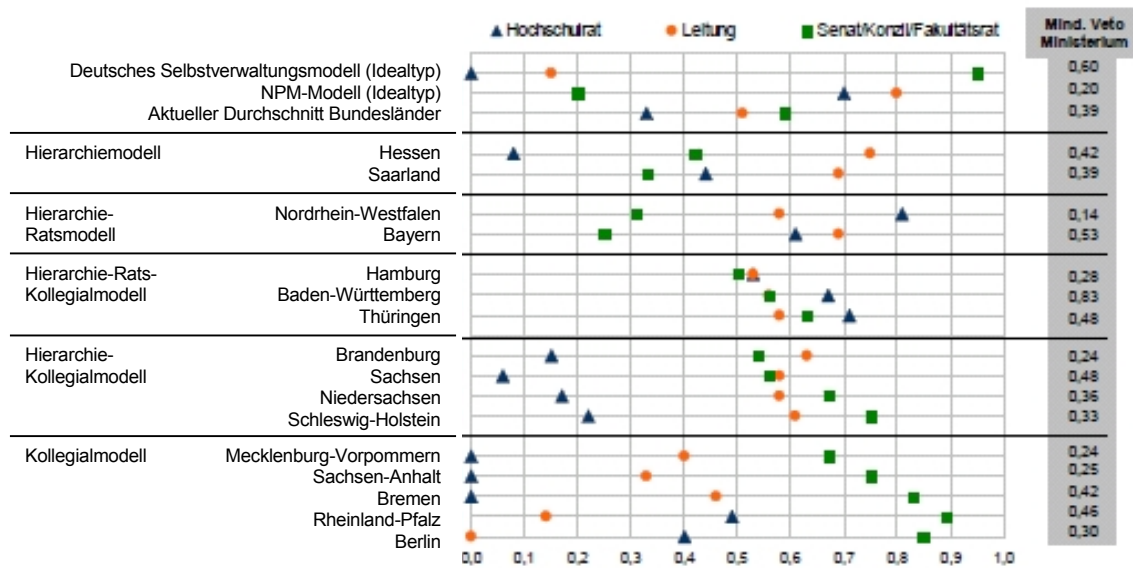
▲ Hochschulrat ● Leitung ■ Senat/Konzil/Fakultätsrat

Mind. Veto Ministerium

Deutsches Selbstverwaltungsmodell (Idealtyp) 0,60
NPM-Modell (Idealtyp) 0,20
Aktueller Durchschnitt Bundesländer 0,39

Hierarchiemodell
Hessen 0,42
Saarland 0,39

Hierarchie-Ratsmodell
Nordrhein-Westfalen 0,14
Bayern 0,53

Hierarchie-Rats-Kollegialmodell
Hamburg 0,28
Baden-Württemberg 0,83
Thüringen 0,48

Hierarchie-Kollegialmodell
Brandenburg 0,24
Sachsen 0,48
Niedersachsen 0,36
Schleswig-Holstein 0,33

Kollegialmodell
Mecklenburg-Vorpommern 0,24
Sachsen-Anhalt 0,25
Bremen 0,42
Rheinland-Pfalz 0,46
Berlin 0,30

0,0 0,1 0,2 0,3 0,4 0,5 0,6 0,7 0,8 0,9 1,0